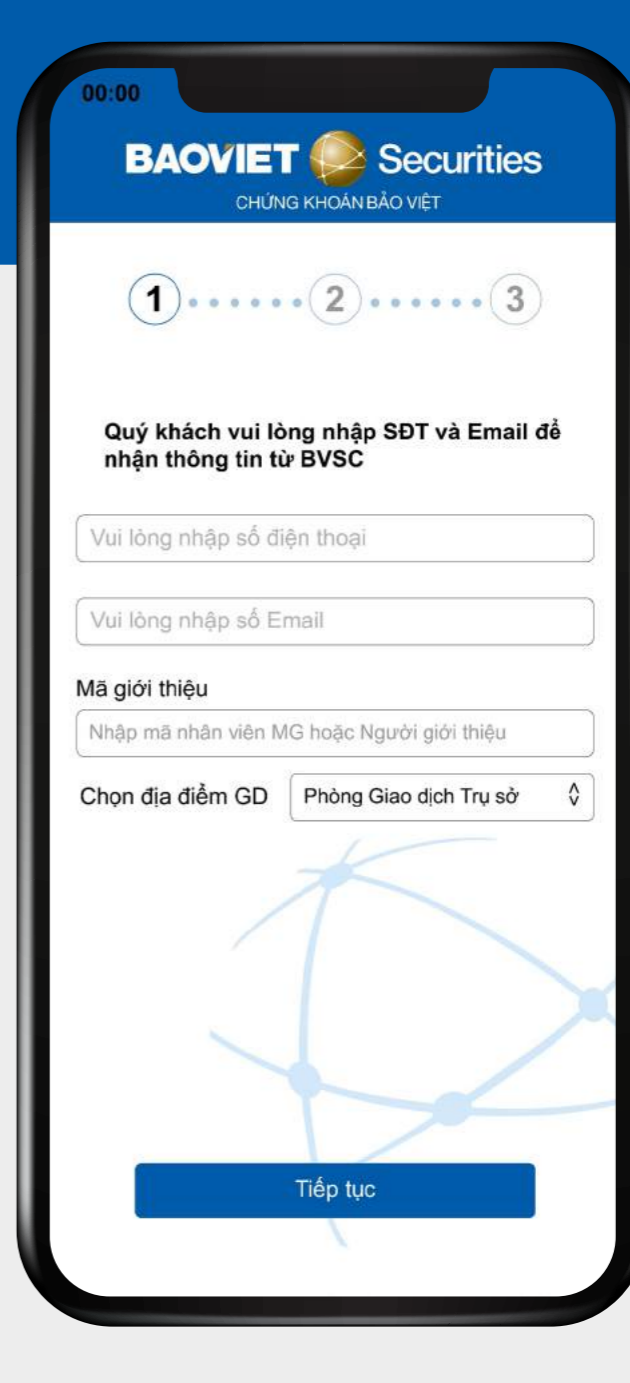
00:00

BAOVIET Securities
CHỨNG KHOÁN BẢO VIỆT

1 2 3

Quý khách vui lòng nhập SĐT và Email để nhận thông tin từ BVSC

Vui lòng nhập số điện thoại

Vui lòng nhập số Email

Mã giới thiệu

Nhập mã nhân viên MG hoặc Người giới thiệu

Chọn địa điểm GD

Phòng Giao dịch Trụ sở

Tiếp tục